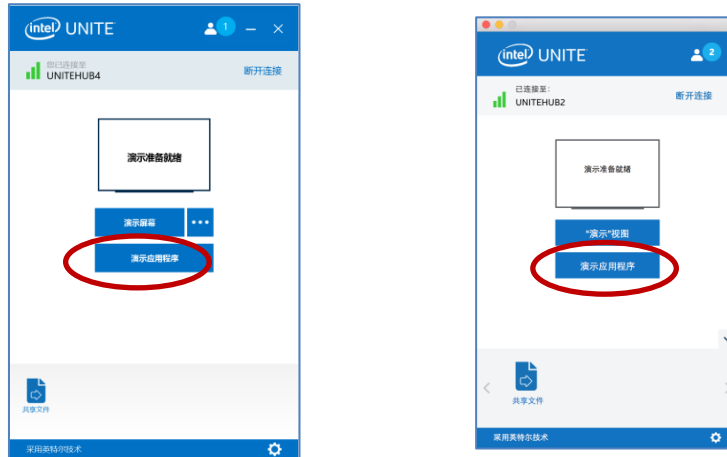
intel UNITE
1
您已连接至
UNITEHUB4
断开连接
演示准备就绪
演示屏幕
•••
演示应用程序
共享文件
采用英特尔技术

intel UNITE
2
已连接至：
UNITEHUB2
断开连接
演示准备就绪
"演示"视图
演示应用程序
共享文件
采用英特尔技术